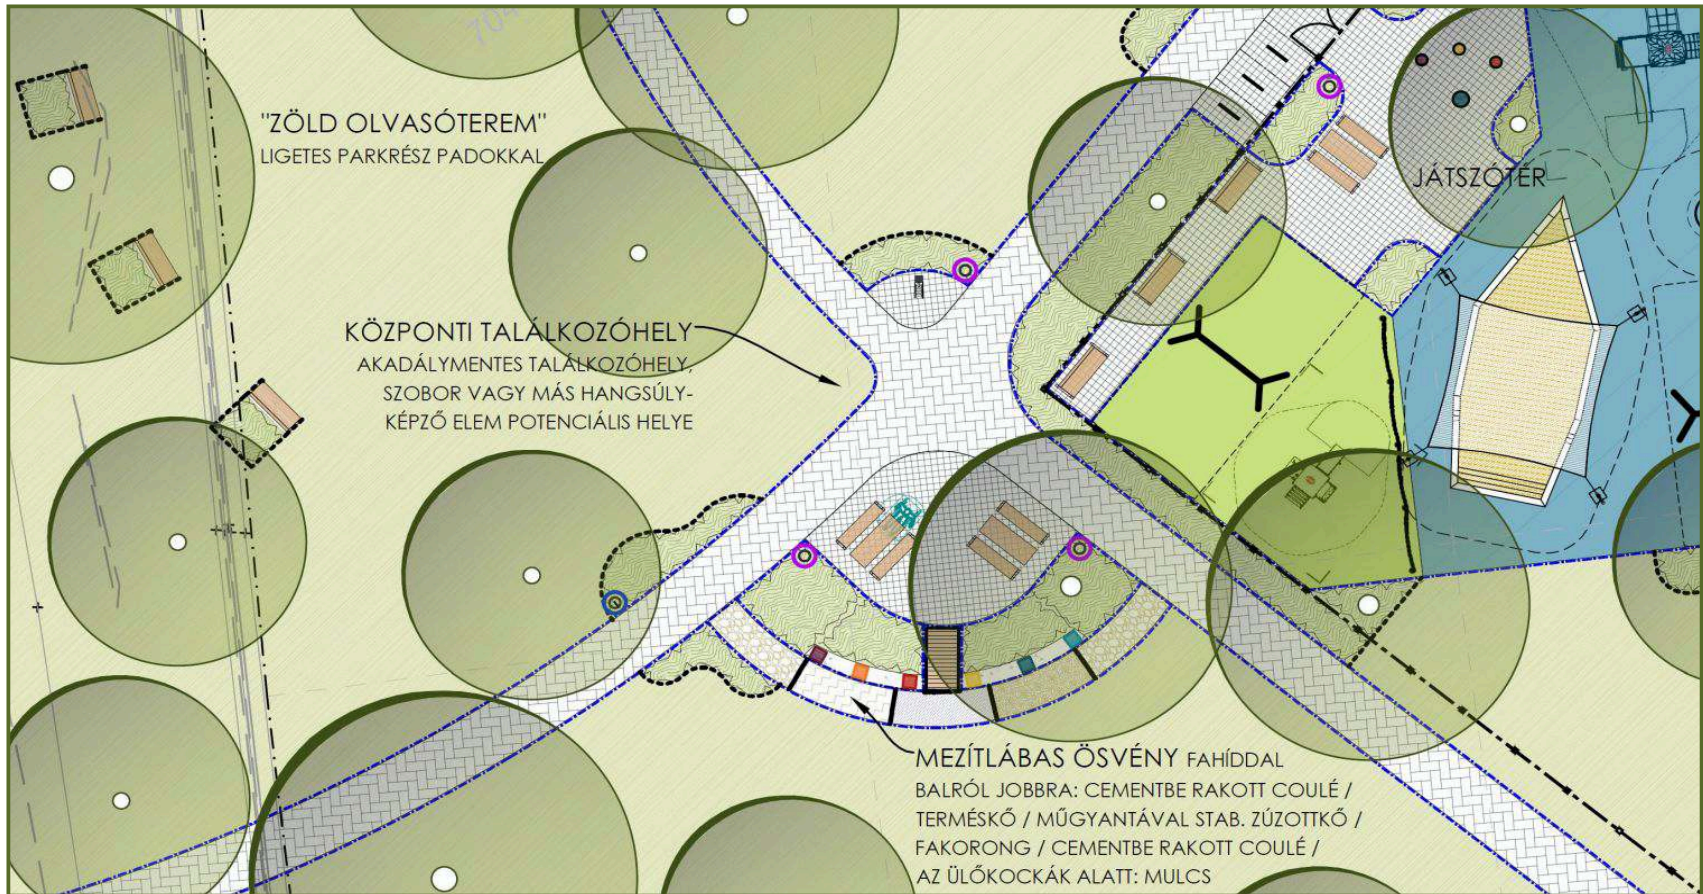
"ZÖLD OLVASÓTEREM"
LIGETES PARKRÉSZ PADOKKAL

KÖZPONTI TALÁLKOZÓHELY
AKADÁLYMENTES TALÁLKOZÓHELY, SZOBOR VAGY MÁS HANGSÚLYKÉPZŐ ELEM POTENCIÁLIS HELYE

JÁTSZÓTÉR

MEZÍTLÁBAS ÖSVÉNY FAHÍDDAL
BALRÓL JOBBRA: CEMENTBE RAKOTT COULÉ / TERMÉSKŐ / MŰGYANTÁVAL STAB. ZÚZOTTKŐ / FAKORONG / CEMENTBE RAKOTT COULÉ / AZ ÜLŐKOCKÁK ALATT: MULCS